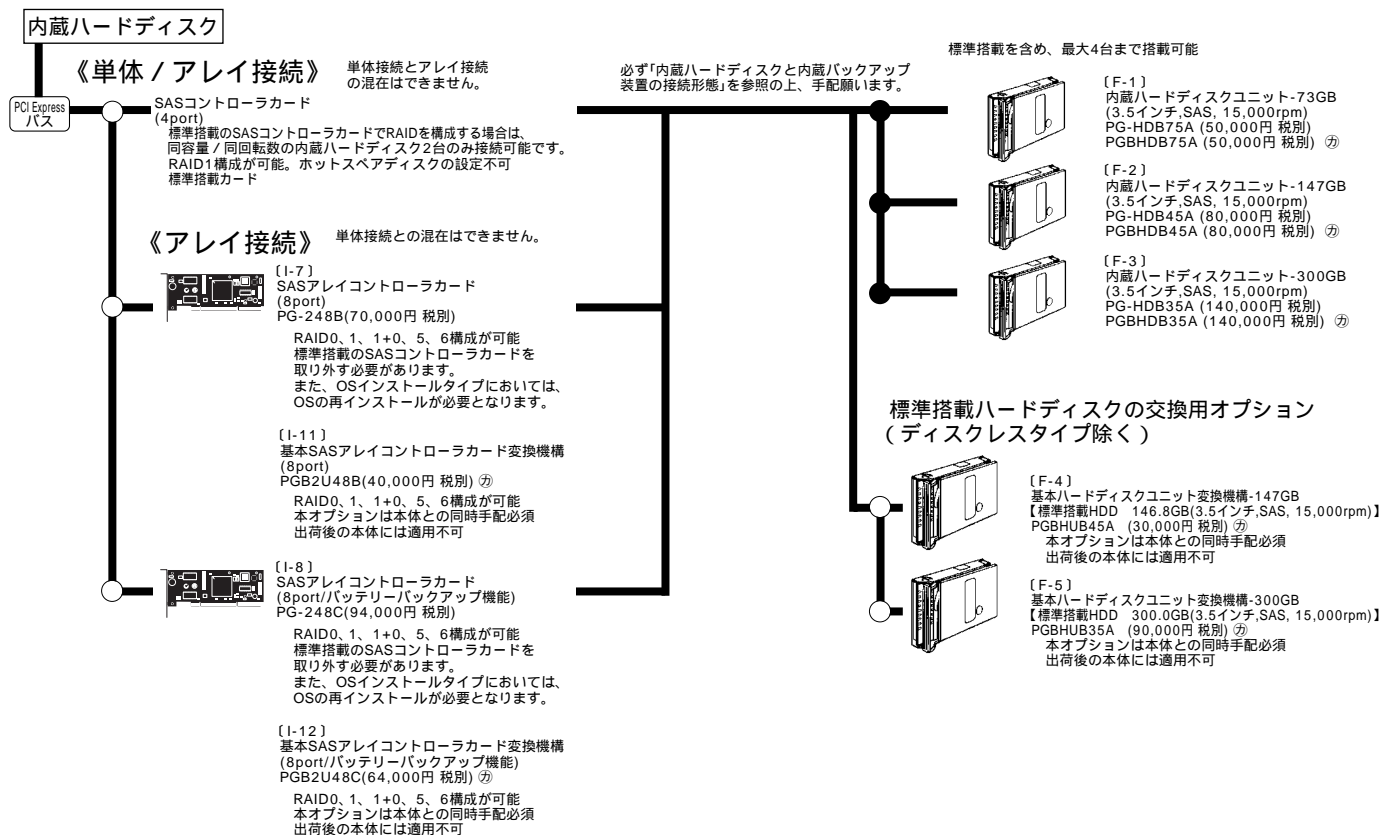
内蔵ハードディスク

《単体 / アレイ接続》

単体接続とアレイ接続の混在はできません。

PCI Express バス

SASコントローラカード (4port)
標準搭載のSASコントローラカードでRAIDを構成する場合は、同容量 / 同回転数の内蔵ハードディスク2台のみ接続可能です。
RAID1構成が可能。ホットスペアディスクの設定不可
標準搭載カード

必ず「内蔵ハードディスクと内蔵バックアップ装置の接続形態」を参照の上、手配願います。

標準搭載を含め、最大4台まで搭載可能

〔F-1〕
内蔵ハードディスクユニット-73GB
(3.5インチ,SAS, 15,000rpm)
PG-HDB75A (50,000円 税別)
PGBHDB75A (50,000円 税別) ㋕

〔F-2〕
内蔵ハードディスクユニット-147GB
(3.5インチ,SAS, 15,000rpm)
PG-HDB45A (80,000円 税別)
PGBHDB45A (80,000円 税別) ㋕

〔F-3〕
内蔵ハードディスクユニット-300GB
(3.5インチ,SAS, 15,000rpm)
PG-HDB35A (140,000円 税別)
PGBHDB35A (140,000円 税別) ㋕

《アレイ接続》

単体接続との混在はできません。

〔I-7〕
SASアレイコントローラカード
(8port)
PG-248B(70,000円 税別)
RAID0、1、1+0、5、6構成が可能
標準搭載のSASコントローラカードを取り外す必要があります。
また、OSインストールタイプにおいては、OSの再インストールが必要となります。

〔I-11〕
基本SASアレイコントローラカード変換機構
(8port)
PGB2U48B(40,000円 税別) ㋕
RAID0、1、1+0、5、6構成が可能
本オプションは本体との同時手配必須
出荷後の本体には適用不可

標準搭載ハードディスクの交換用オプション
(ディスクレスタイプ除く)

〔F-4〕
基本ハードディスクユニット変換機構-147GB
【標準搭載HDD 146.8GB(3.5インチ,SAS, 15,000rpm)】
PGBHUB45A (30,000円 税別) ㋕
本オプションは本体との同時手配必須
出荷後の本体には適用不可

〔F-5〕
基本ハードディスクユニット変換機構-300GB
【標準搭載HDD 300.0GB(3.5インチ,SAS, 15,000rpm)】
PGBHUB35A (90,000円 税別) ㋕
本オプションは本体との同時手配必須
出荷後の本体には適用不可

〔I-8〕
SASアレイコントローラカード
(8port/バッテリーバックアップ機能)
PG-248C(94,000円 税別)
RAID0、1、1+0、5、6構成が可能
標準搭載のSASコントローラカードを取り外す必要があります。
また、OSインストールタイプにおいては、OSの再インストールが必要となります。

〔I-12〕
基本SASアレイコントローラカード変換機構
(8port/バッテリーバックアップ機能)
PGB2U48C(64,000円 税別) ㋕
RAID0、1、1+0、5、6構成が可能
本オプションは本体との同時手配必須
出荷後の本体には適用不可